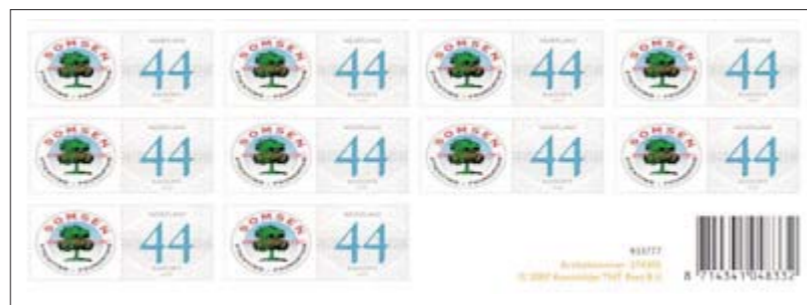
SOMSEN NEDERLAND 44

SOMSEN NEDERLAND 44

SOMSEN NEDERLAND 44

SOMSEN NEDERLAND 44

SOMSEN NEDERLAND 44

SOMSEN NEDERLAND 44

SOMSEN NEDERLAND 44

SOMSEN NEDERLAND 44

SOMSEN NEDERLAND 44

SOMSEN NEDERLAND 44

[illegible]
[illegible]
© 2007 Koninklijke TNT Post B.V.

8 714341 048332